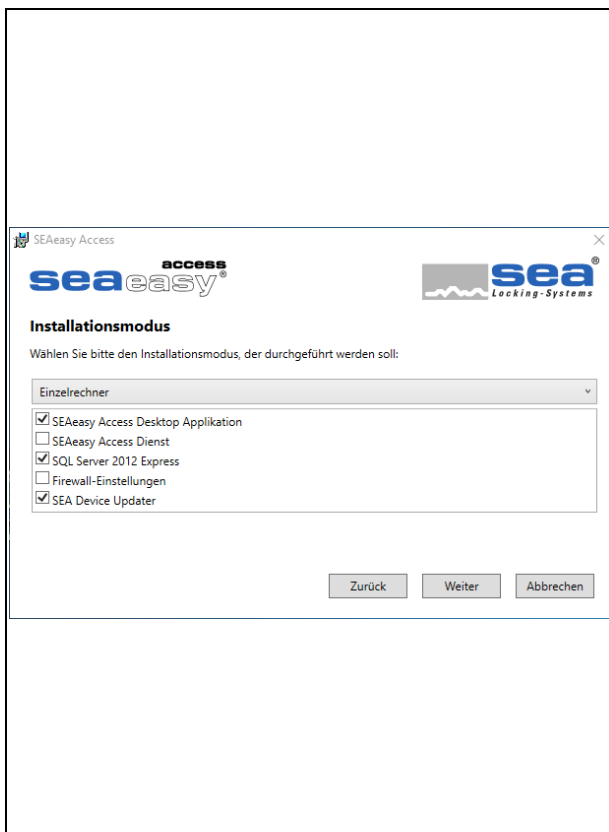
SEAeasy Access

access
seaeasy®

sea®
Locking-Systems

Installationsmodus

Wählen Sie bitte den Installationsmodus, der durchgeführt werden soll:

Einzelrechner

☑ SEAeasy Access Desktop Applikation
☐ SEAeasy Access Dienst
☑ SQL Server 2012 Express
☐ Firewall-Einstellungen
☑ SEA Device Updater

Zurück
Weiter
Abbrechen